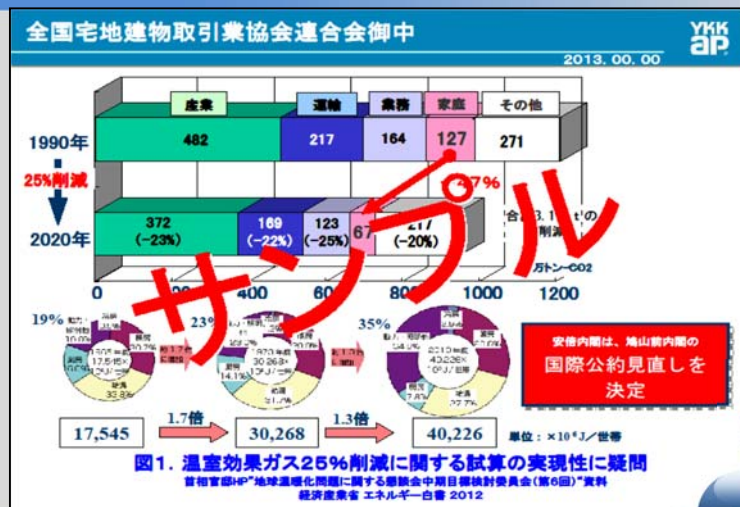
全国宅地建物取引業協会連合会御中

YKK ap

2013.00.00

産業　運輸　業務　家庭　その他

1990年　482　217　164　127　271

25%削減

2020年　372 (−23%)　169 (−22%)　123 (−25%)　67　217 (−20%)

-47%

合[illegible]3.1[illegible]t
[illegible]削減

万トン−CO2

0　400　600　800　1000　1200

サンプル

19%　23%　35%

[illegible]

1.7倍　1.3倍

安倍内閣は、鳩山前内閣の

国際公約見直しを決定

17,545　30,268　40,226

単位：×10⁶J／世帯

図1. 温室効果ガス25%削減に関する試算の実現性に疑問

首相官邸HP"地球温暖化問題に関する懇談会中期目標検討委員会(第6回)"資料

経済産業省 エネルギー白書 2012